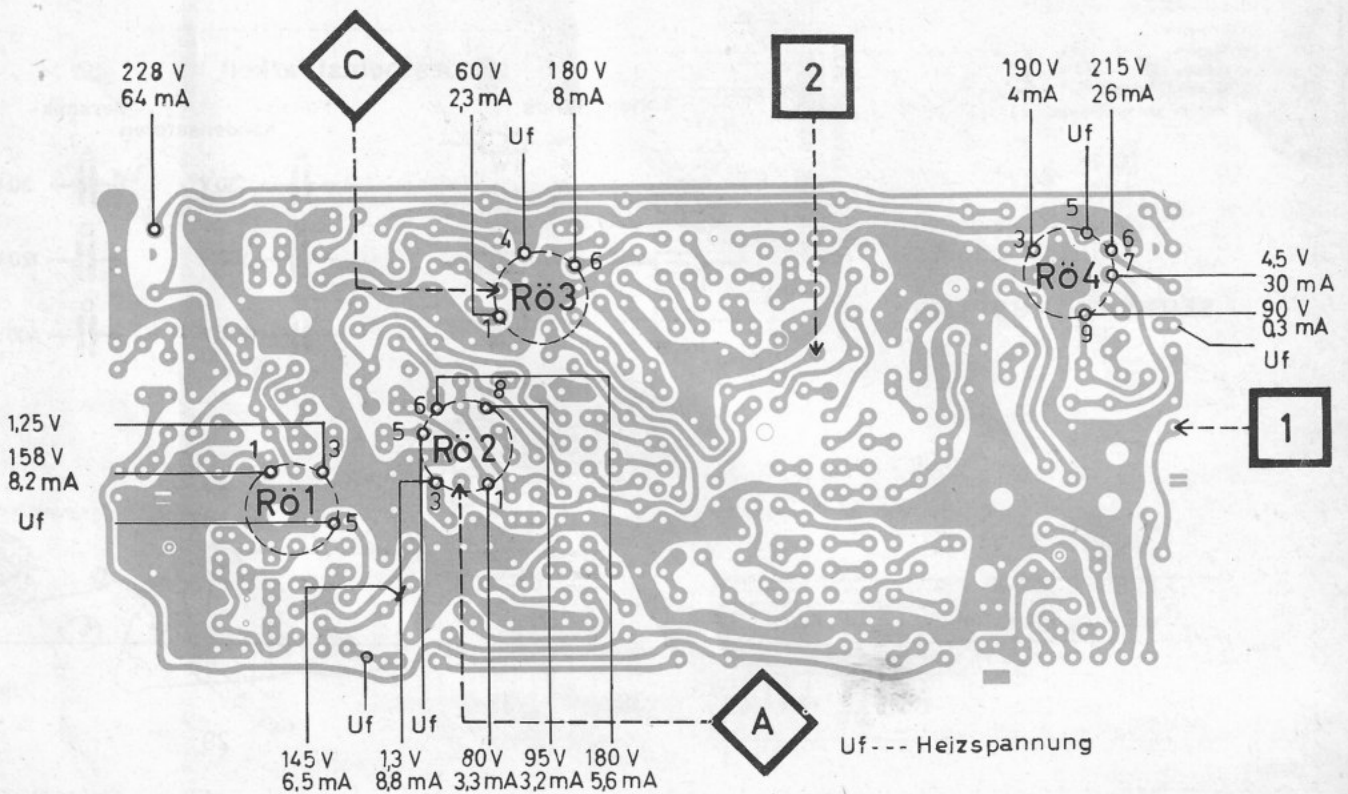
228 V
64 mA

C

60 V
2,3 mA

180 V
8 mA

Uf

4
6
Rö3
1

2

190 V
4 mA

215 V
26 mA

Uf

5
3
6
7
Rö4
9

4,5 V
30 mA
90 V
0,3 mA
Uf

1,25 V
158 V
8,2 mA
Uf

1
3
Rö1
5

8
6
5
Rö2
3
1

1

145 V
6,5 mA

Uf

1,3 V
8,8 mA

Uf

80 V
3,3 mA

95 V
3,2 mA

180 V
5,6 mA

A

Uf --- Heizspannung